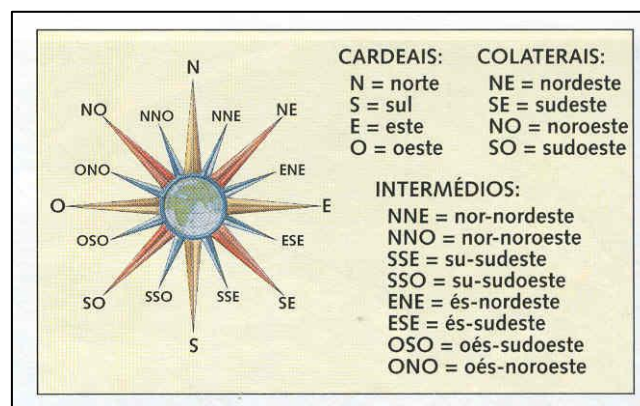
N
NO
NNO
NNE
NE
ONO
ENE
O
E
OSO
ESE
SO
SSO
SSE
SE
S

CARDEAIS:
N = norte
S = sul
E = este
O = oeste

COLATERAIS:
NE = nordeste
SE = sudeste
NO = noroeste
SO = sudoeste

INTERMÉDIOS:
NNE = nor-nordeste
NNO = nor-noroeste
SSE = su-sudeste
SSO = su-sudoeste
ENE = és-nordeste
ESE = és-sudeste
OSO = oés-sudoeste
ONO = oés-noroeste